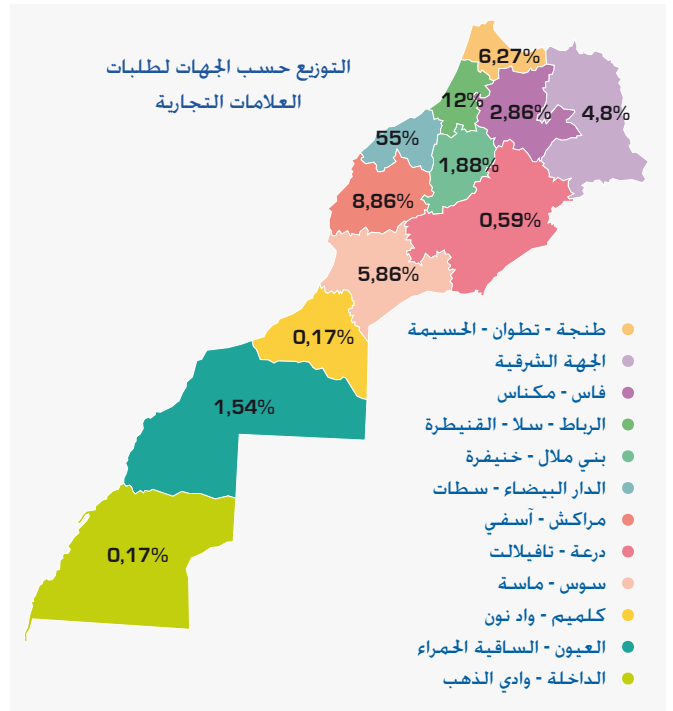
التوزيع حسب الجهات لطلبات العلامات التجارية

6,27%
4,8%
2,86%
12%
55%
1,88%
8,86%
0,59%
5,86%
0,17%
1,54%
0,17%

طنجة - تطوان - الحسيمة
الجهة الشرقية
فاس - مكناس
الرباط - سلا - القنيطرة
بني ملال - خنيفرة
الدار البيضاء - سطات
مراكش - آسفي
درعة - تافيلالت
سوس - ماسة
كلميم - واد نون
العيون - الساقية الحمراء
الداخلة - وادي الذهب